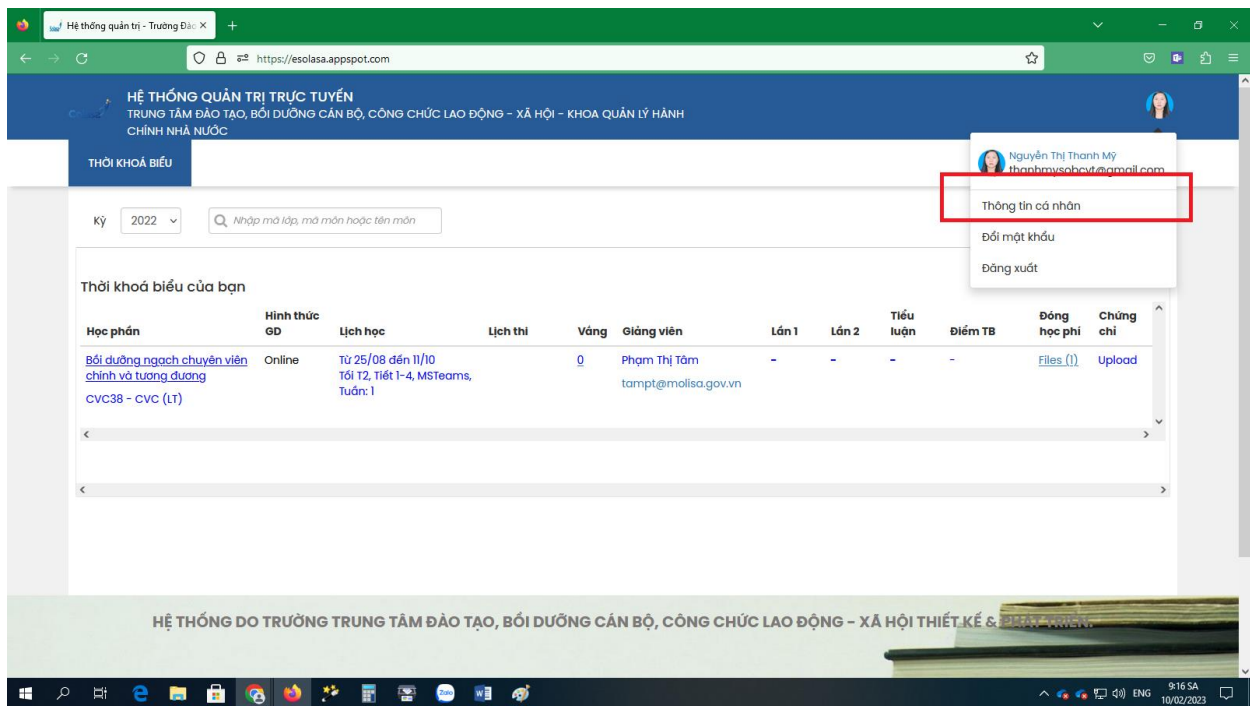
Hệ thống quản trị - Trường Đào ×

https://esolasa.appspot.com

HỆ THỐNG QUẢN TRỊ TRỰC TUYẾN
TRUNG TÂM ĐÀO TẠO, BỒI DƯỠNG CÁN BỘ, CÔNG CHỨC LAO ĐỘNG - XÃ HỘI - KHOA QUẢN LÝ HÀNH CHÍNH NHÀ NƯỚC

THỜI KHOÁ BIỂU

Nguyễn Thị Thanh Mỹ
thanhmysobcyt@gmail.com

Thông tin cá nhân

Đổi mật khẩu

Đăng xuất

Kỳ 2022

Nhập mã lớp, mã môn hoặc tên môn

Thời khoá biểu của bạn

| Học phần | Hình thức GD | Lịch học | Lịch thi | Vắng | Giảng viên | Lần 1 | Lần 2 | Tiểu luận | Điểm TB | Đóng học phí | Chứng chỉ |
|---|---|---|---|---|---|---|---|---|---|---|---|
| Bồi dưỡng ngạch chuyên viên chính và tương đương CVC38 - CVC (LT) | Online | Từ 25/08 đến 11/10 Tối T2, Tiết 1-4, MSTeams, Tuần: 1 | | 0 | Phạm Thị Tâm tampt@molisa.gov.vn | - | - | - | - | Files (1) | Upload |

HỆ THỐNG DO TRƯỜNG TRUNG TÂM ĐÀO TẠO, BỒI DƯỠNG CÁN BỘ, CÔNG CHỨC LAO ĐỘNG - XÃ HỘI THIẾT KẾ & PHÁT TRIỂN.

ENG 9:16 SA 10/02/2023